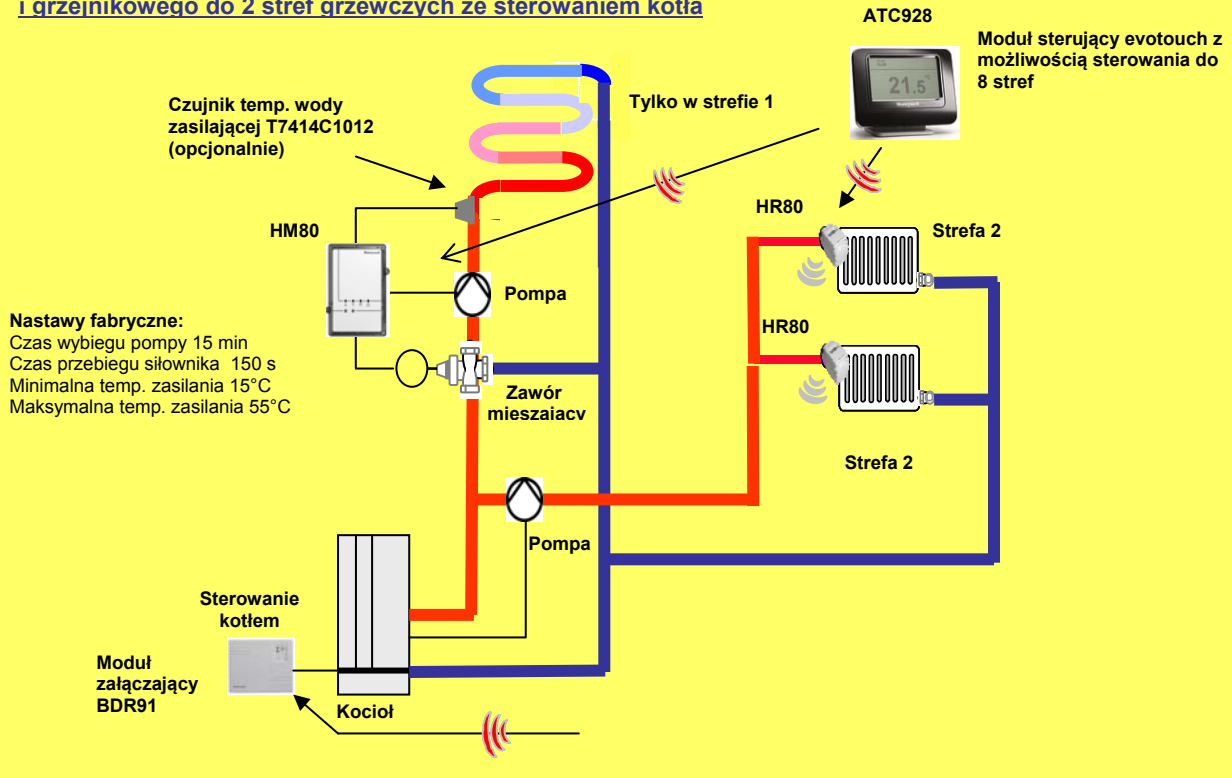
i grzejnikowego do 2 stref grzewczych ze sterowaniem kotła

ATC928

Moduł sterujący evotouch z możliwością sterowania do 8 stref

21.5

Czujnik temp. wody zasilającej T7414C1012 (opcjonalnie)

Tylko w strefie 1

HR80

Strefa 2

HM80

Pompa

HR80

Nastawy fabryczne:
Czas wybiegu pompy 15 min
Czas przebiegu siłownika 150 s
Minimalna temp. zasilania 15°C
Maksymalna temp. zasilania 55°C

Zawór mieszaiacv

Strefa 2

Pompa

Sterowanie kotłem

Moduł załączający BDR91

Kocioł